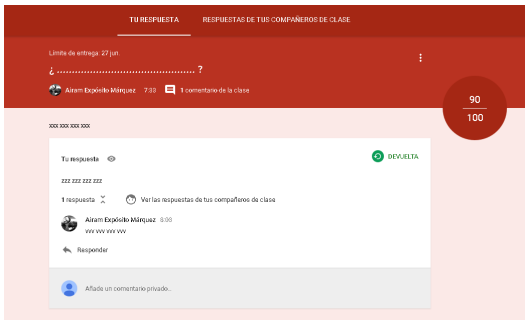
TU RESPUESTA | RESPUESTAS DE TUS COMPAÑEROS DE CLASE

Límite de entrega: 27 jun.

¿ .............................................. ?

Airam Expósito Márquez 7:33 1 comentario de la clase

90
100

xxx xxx xxx xxx

Tu respuesta

DEVUELTA

zzz zzz zzz zzz

1 respuesta

Ver las respuestas de tus compañeros de clase

Airam Expósito Márquez 8:08
vvv vvv vvv vvv

Responder

Añade un comentario privado...